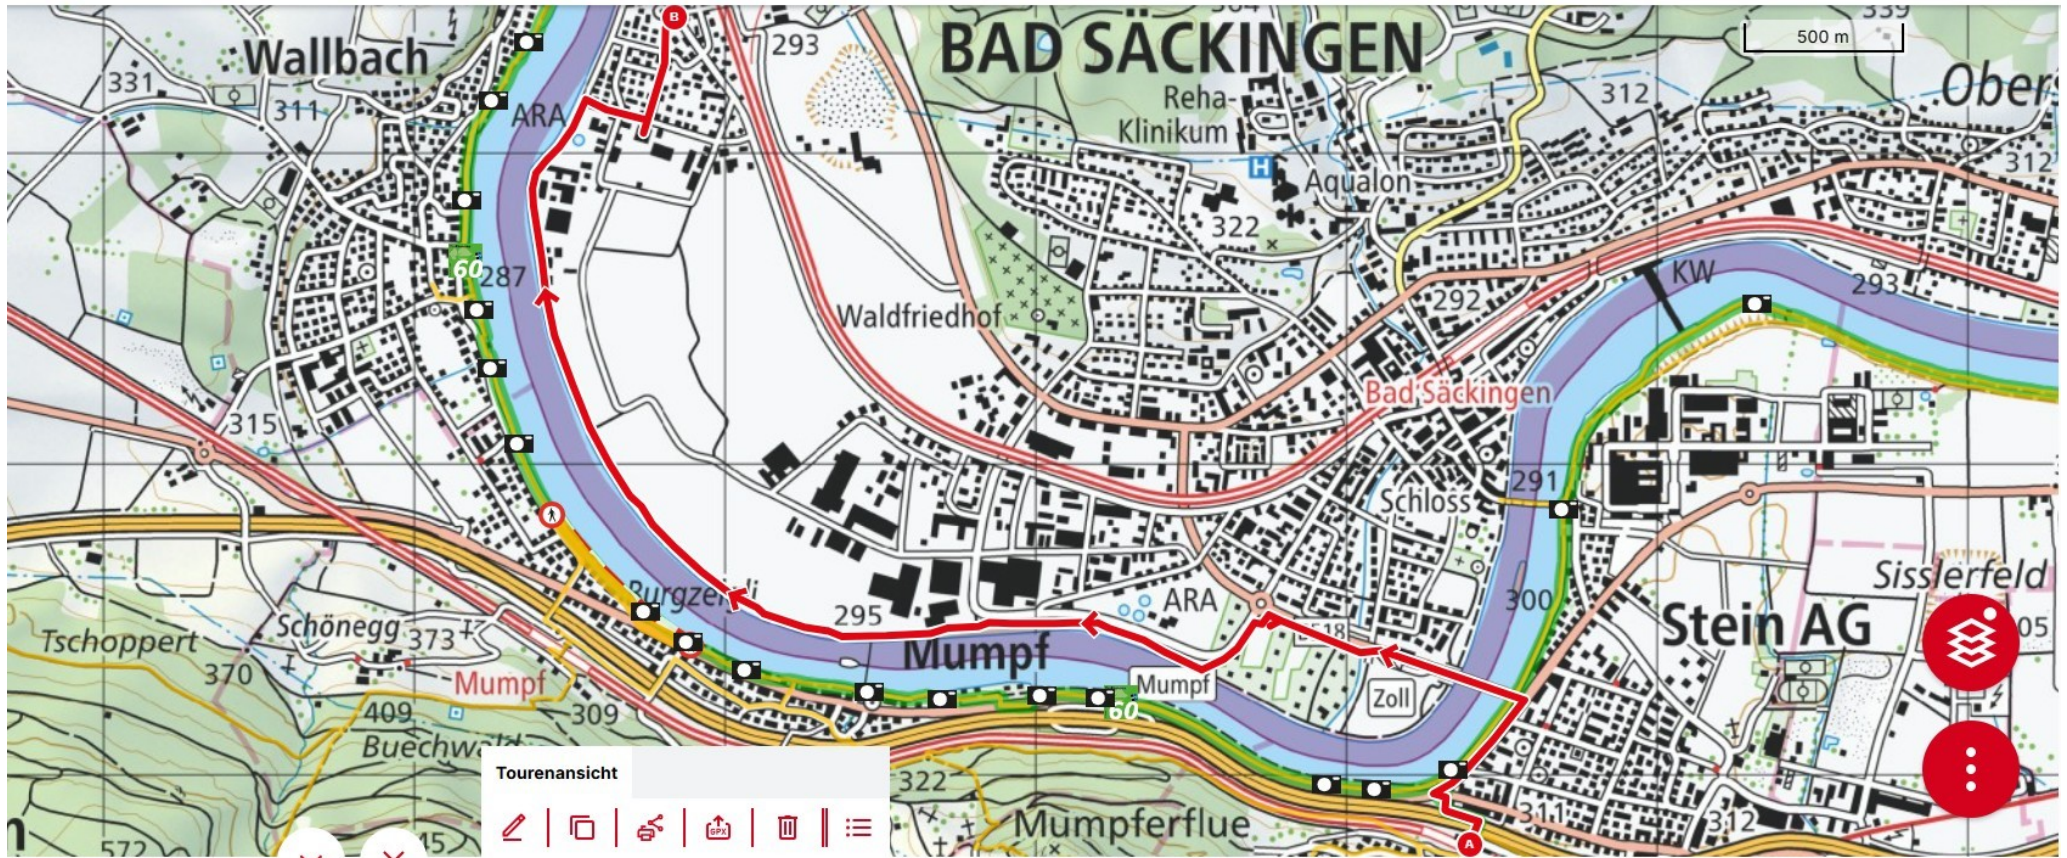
Wallbach
331
311
ARA
B
293
BAD SÄCKINGEN
500 m
Ober
Reha-
Klinikum
312
Aqualon
312
322
60
287
Waldfriedhof
292
KW
293
315
Bad Säckingen
291
Schloss
Burgzeldli
295
ARA
300
Sisslerfeld
Tschoppert
Schönegg
373
Mumpf
Stein AG
370
Mumpf
Mumpf
Zoll
60
409
309
Buechwald
Tourenansicht
322
311
312
Mumpferflue
572
A